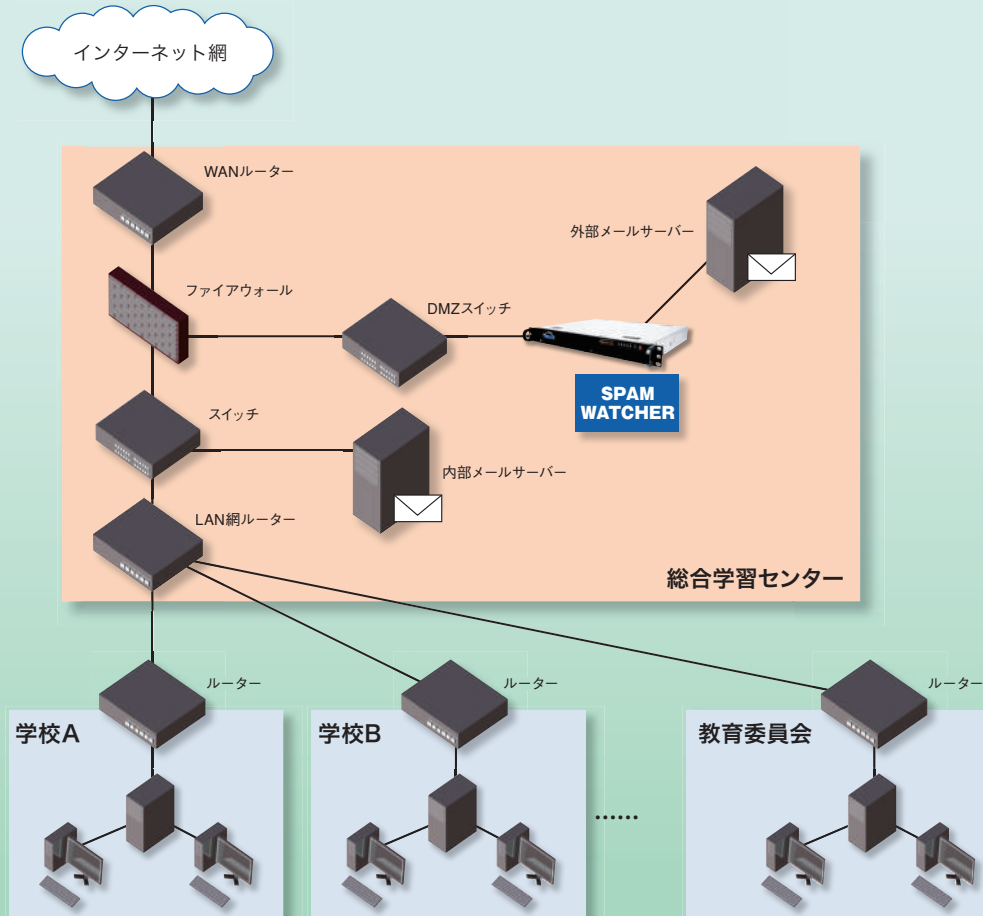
インターネット網

WANルーター

ファイアウォール

DMZスイッチ

外部メールサーバー

SPAM WATCHER

スイッチ

内部メールサーバー

LAN網ルーター

総合学習センター

ルーター

ルーター

ルーター

学校A

学校B

……

教育委員会